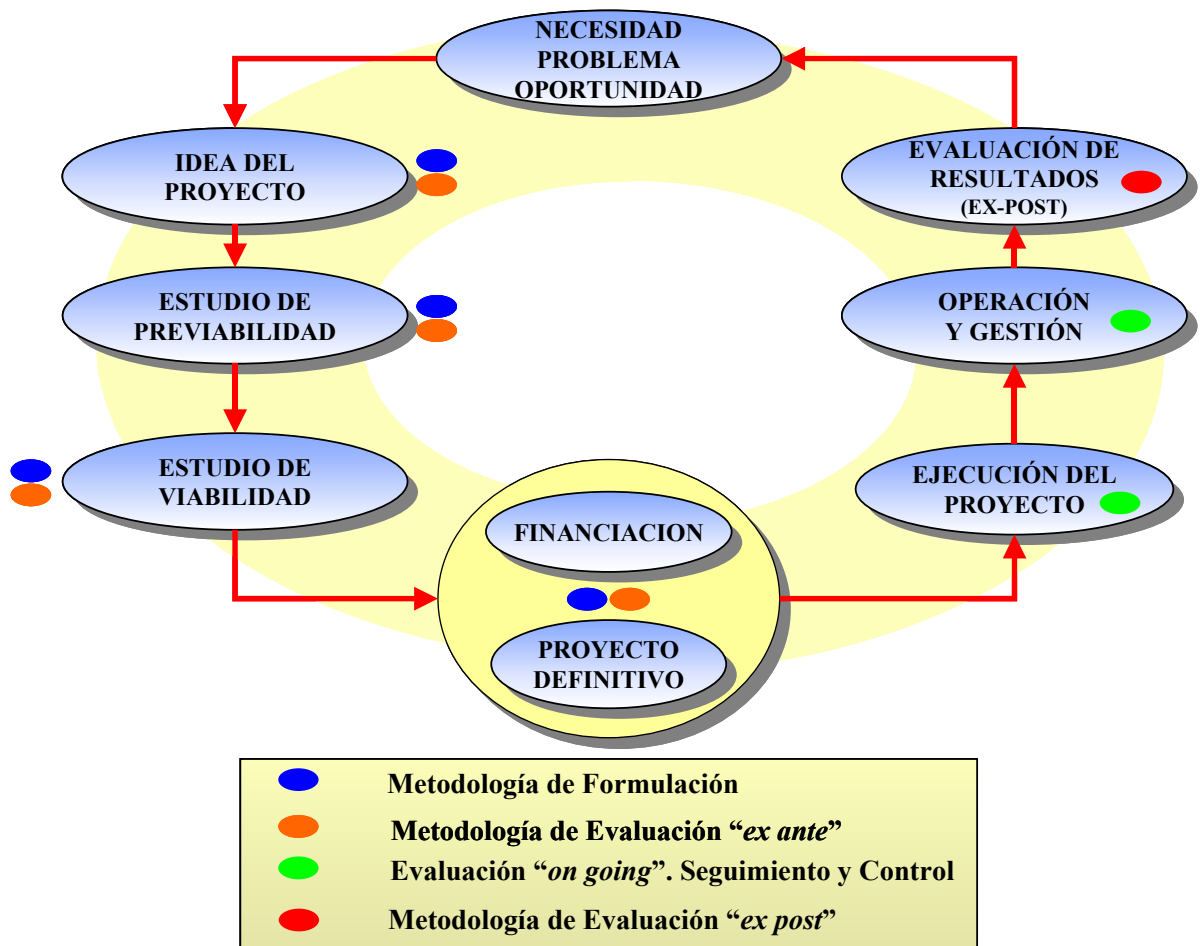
NECESIDAD
PROBLEMA
OPORTUNIDAD

IDEA DEL
PROYECTO

ESTUDIO DE
PREVIABILIDAD

ESTUDIO DE
VIABILIDAD

FINANCIACION

PROYECTO
DEFINITIVO

EJECUCIÓN DEL
PROYECTO

OPERACIÓN
Y GESTIÓN

EVALUACIÓN DE
RESULTADOS
(EX-POST)

Metodología de Formulación

Metodología de Evaluación "*ex ante*"

Evaluación "*on going*". Seguimiento y Control

Metodología de Evaluación "*ex post*"